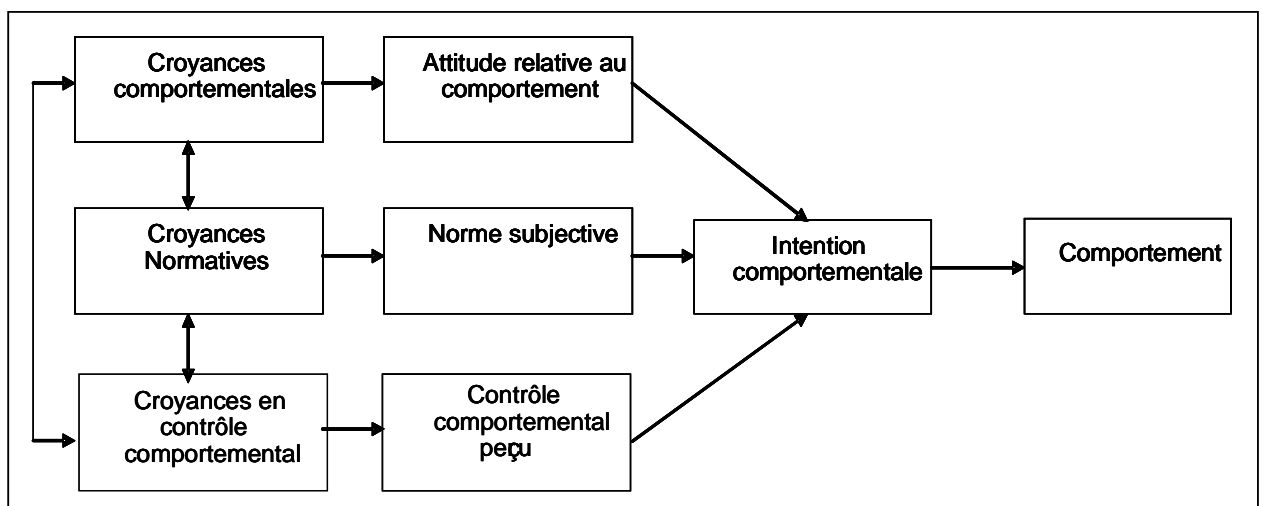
Croyances comportementales

Attitude relative au comportement

Croyances Normatives

Norme subjective

Intention comportementale

Comportement

Croyances en contrôle comportemental

Contrôle comportemental perçu